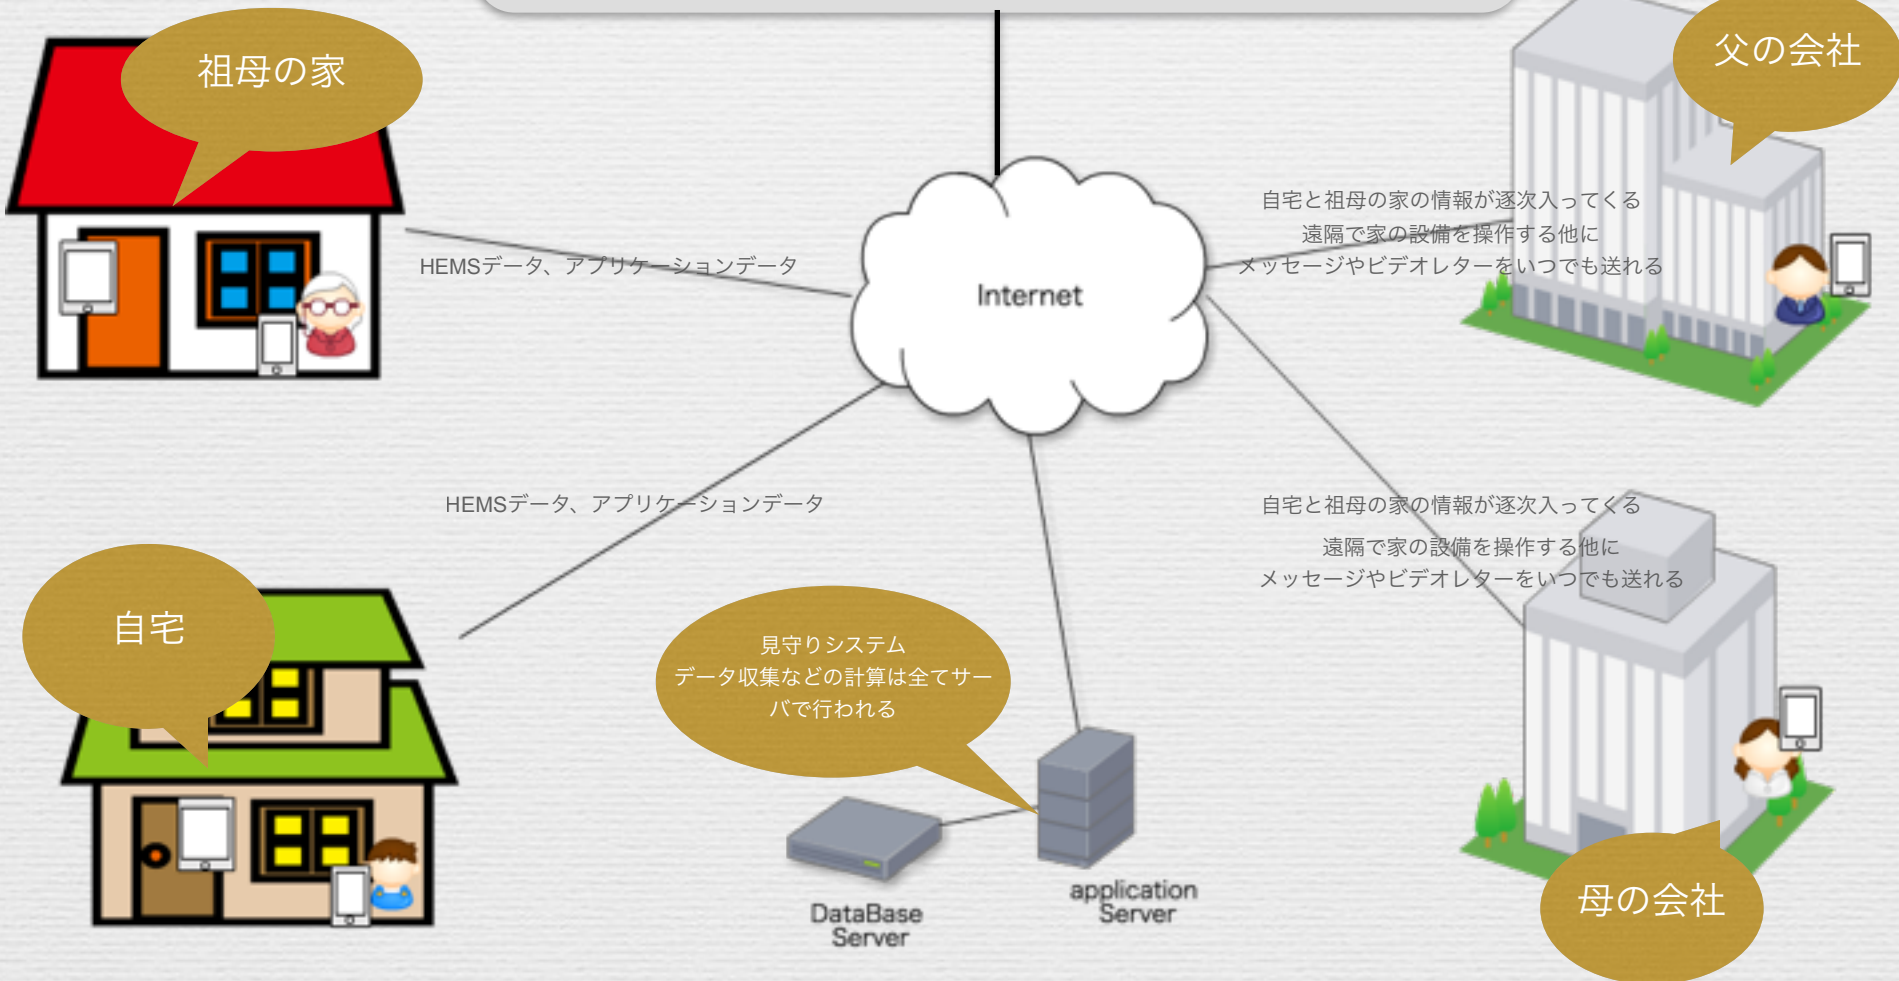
祖母の家

父の会社

HEMSデータ、アプリケーションデータ

Internet

自宅と祖母の家の情報が逐次入ってくる
遠隔で家の設備を操作する他に
メッセージやビデオレターをいつでも送れる

HEMSデータ、アプリケーションデータ

自宅と祖母の家の情報が逐次入ってくる
遠隔で家の設備を操作する他に
メッセージやビデオレターをいつでも送れる

自宅

見守りシステム
データ収集などの計算は全てサーバで行われる

DataBase Server

application Server

母の会社